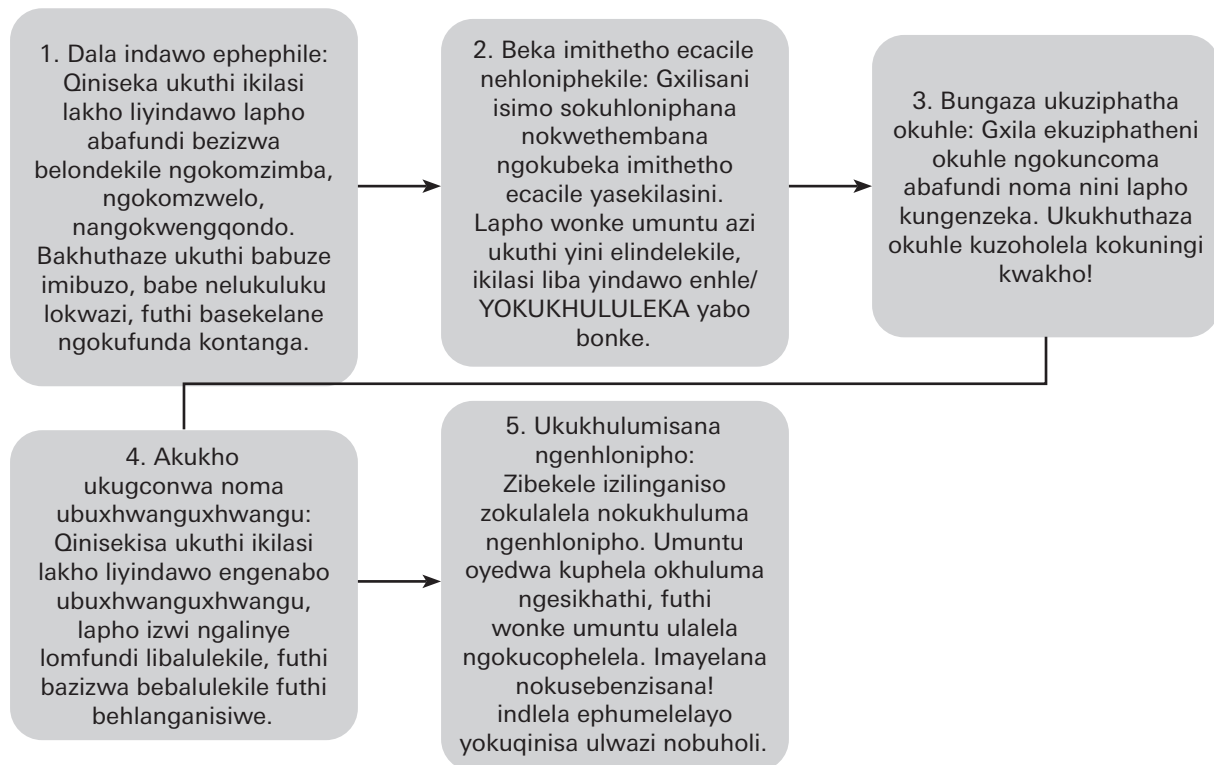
1. Dala indawo ephephile: Qiniseka ukuthi ikilasi lakho liyindawo lapho abafundi bezizwa belondekile ngokomzimba, ngokomzwelo, nangokwengqondo. Bakhuthaze ukuthi babuze imibuzo, babe nelukukuluku lokwazi, futhi basekelane ngokufunda kontanga.

2. Beka imithetho ecacile nehloniphekile: Gxilisani isimo sokuhloniphana nokwethembana ngokubeka imithetho ecacile yasekilasini. Lapho wonke umuntu azi ukuthi yini elindelekile, ikilasi liba yindawo enhle/ YOKUKHULULEKA yabo bonke.

3. Bungaza ukuziphatha okuhle: Gxila ekuziphatheni okuhle ngokuncoma abafundi noma nini lapho kungenzeka. Ukukhuthaza okuhle kuzoholela kokuningi kwakho!

4. Akukho ukugconwa noma ubuxhwanguxhwangu: Qinisekisa ukuthi ikilasi lakho liyindawo engenabo ubuxhwanguxhwangu, lapho izwi ngalinye lomfundi libalulekile, futhi bazizwa bebalulekile futhi behlanganisiwe.

5. Ukukhulumisana ngenhlonipho: Zibekele izilinganiso zokulalela nokukhuluma ngenhlonipho. Umuntu oyedwa kuphela okhuluma ngesikhathi, futhi wonke umuntu ulalela ngokucophelela. Imayelana nokusebenzisana! indlela ephumelelayo yokuqinisa ulwazi nobuholi.